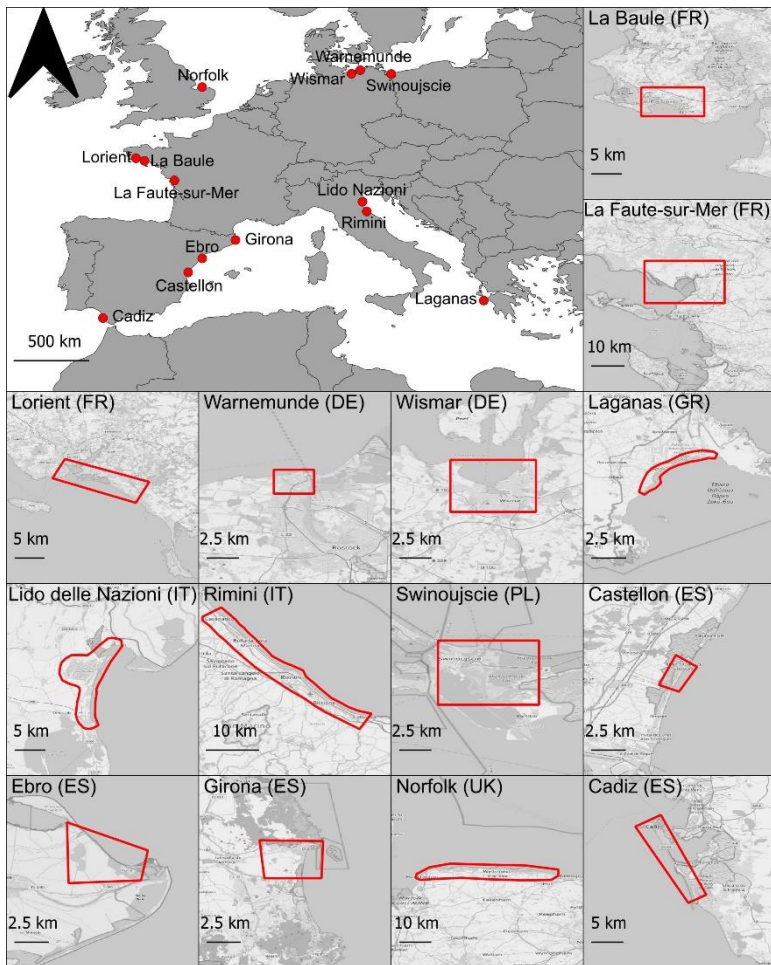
Norfolk
Warnemunde
Wismar
Swinoujscie
Lorient
La Baule
La Faute-sur-Mer
Lido Nazioni
Rimini
Girona
Ebro
Castellon
Cadiz
Laganas
500 km

La Baule (FR)
5 km

La Faute-sur-Mer (FR)
10 km

Lorient (FR)
5 km

Warnemunde (DE)
2.5 km

Wismar (DE)
2.5 km

Laganas (GR)
2.5 km

Lido delle Nazioni (IT)
5 km

Rimini (IT)
10 km

Swinoujscie (PL)
2.5 km

Castellon (ES)
2.5 km

Ebro (ES)
2.5 km

Girona (ES)
2.5 km

Norfolk (UK)
10 km

Cadiz (ES)
5 km